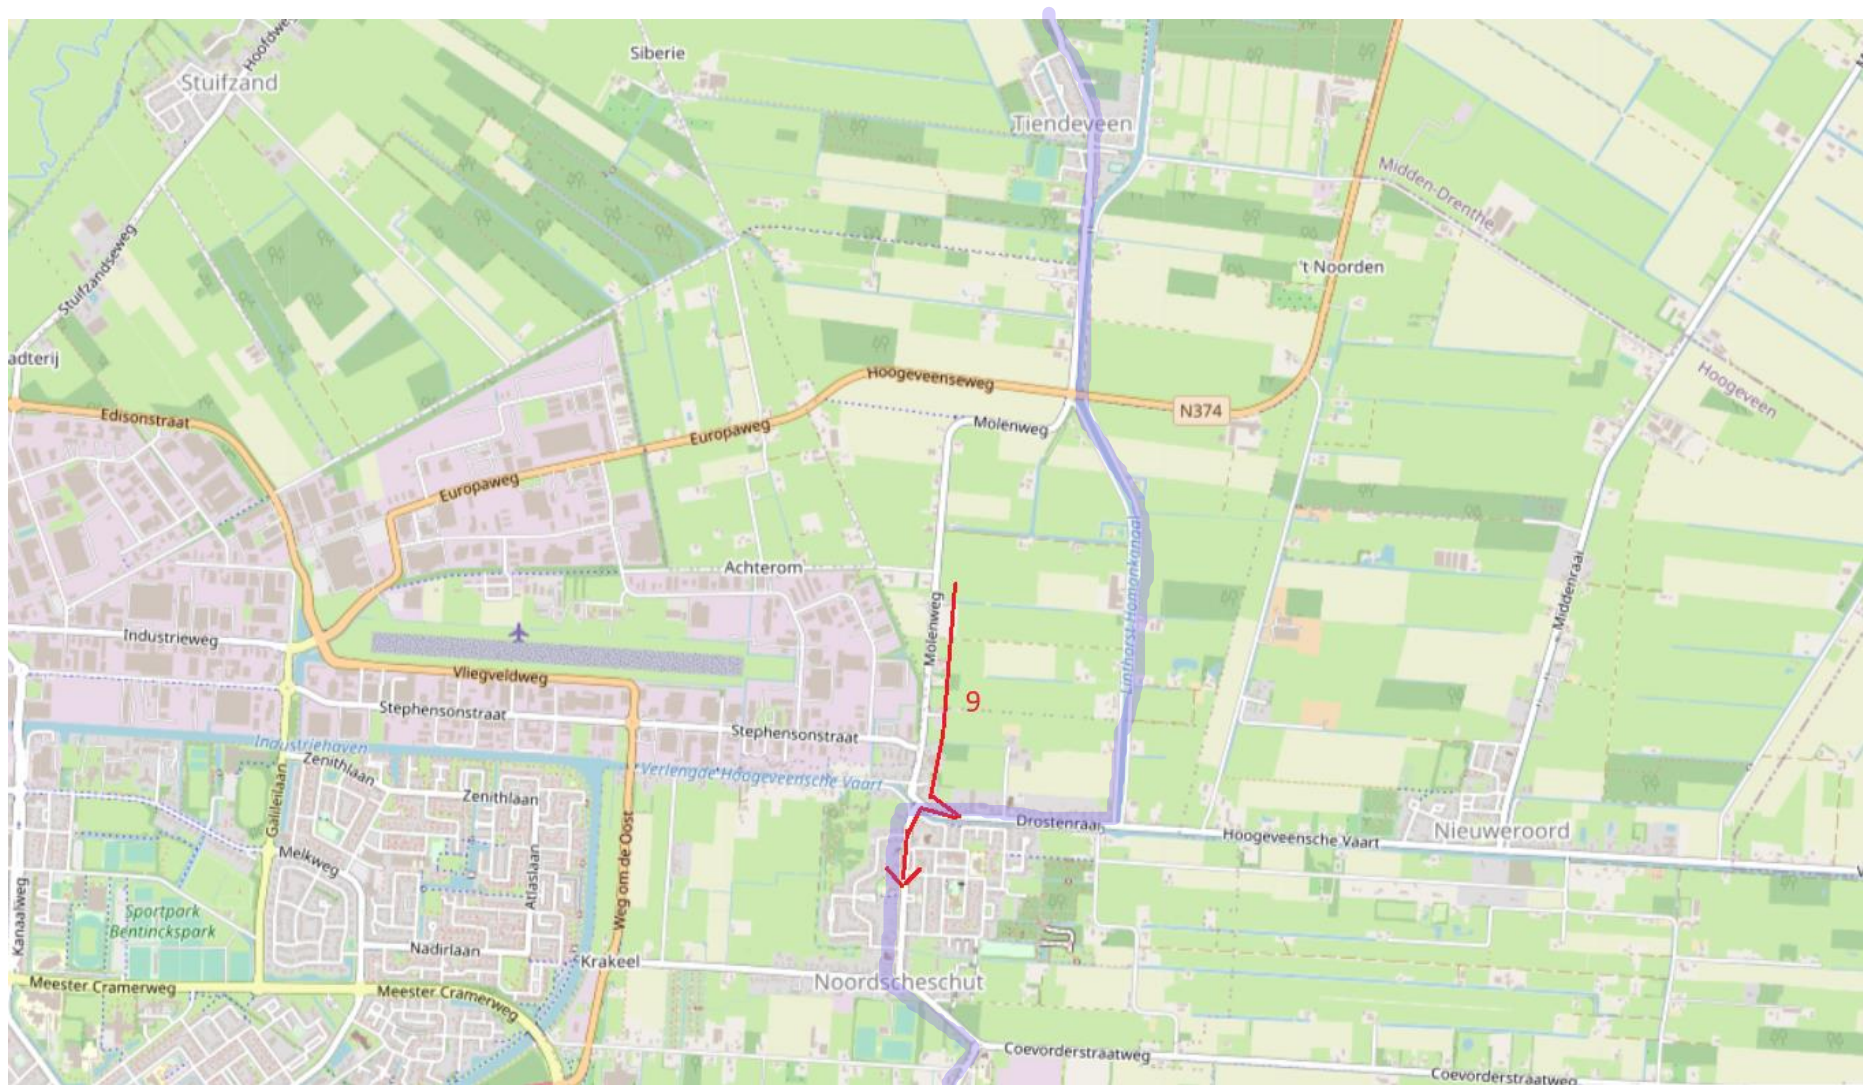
Stuifzand
Hoofdweg
Siberie
Tiendeveen
Stuifzandseweg
Midden-Drenthe
't Noorden
adterij
Hoogeveenseweg
N374
Hoogeveen
Molenweg
Edisonstraat
Europaweg
Europaweg
Linthorst Homankanaal
Middenraai
Achterom
Industrieweg
Molenweg
Vliegveldweg
9
Stephensonstraat
Stephensonstraat
Industriehaven
Zenithlaan
Verlengde Hoogeveensche Vaart
Zenithlaan
Galileilaan
Drostenraai
Hoogeveensche Vaart
Nieuweroord
Melkweg
Atlaslaan
Weg om de Oost
Kanaalweg
Sportpark Bentinckspark
Nadirlaan
Krakeel
Noordscheschut
Meester Cramerweg
Meester Cramerweg
Coevorderstraatweg
Coevorderstraatweg